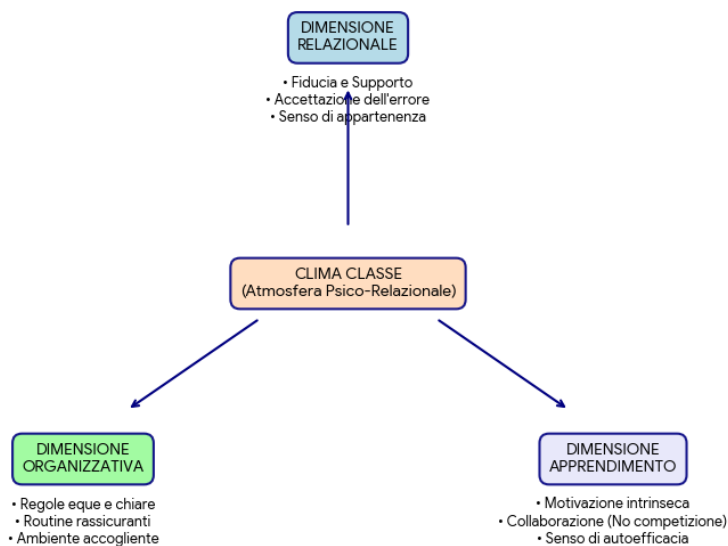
DIMENSIONE RELAZIONALE

• Fiducia e Supporto
• Accettazione dell'errore
• Senso di appartenenza

CLIMA CLASSE
(Atmosfera Psico-Relazionale)

DIMENSIONE ORGANIZZATIVA

• Regole eque e chiare
• Routine rassicuranti
• Ambiente accogliente

DIMENSIONE APPRENDIMENTO

• Motivazione intrinseca
• Collaborazione (No competizione)
• Senso di autoefficacia